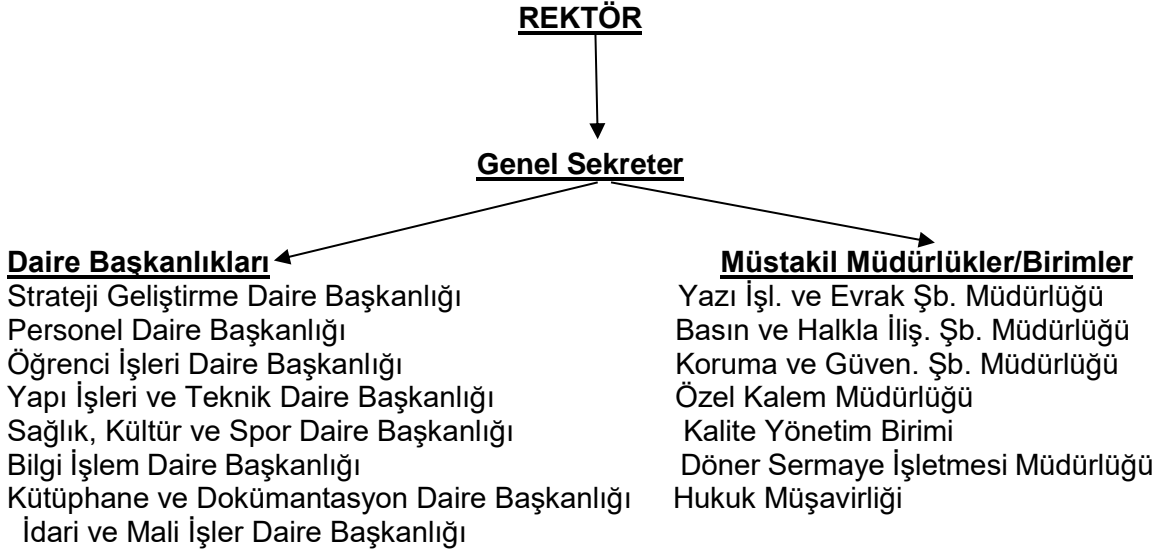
REKTÖR

Genel Sekreter

Daire Başkanlıkları
Strateji Geliştirme Daire Başkanlığı
Personel Daire Başkanlığı
Öğrenci İşleri Daire Başkanlığı
Yapı İşleri ve Teknik Daire Başkanlığı
Sağlık, Kültür ve Spor Daire Başkanlığı
Bilgi İşlem Daire Başkanlığı
Kütüphane ve Dokümantasyon Daire Başkanlığı
İdari ve Mali İşler Daire Başkanlığı

Müstakil Müdürlükler/Birimler
Yazı İşl. ve Evrak Şb. Müdürlüğü
Basın ve Halkla İliş. Şb. Müdürlüğü
Koruma ve Güven. Şb. Müdürlüğü
Özel Kalem Müdürlüğü
Kalite Yönetim Birimi
Döner Sermaye İşletmesi Müdürlüğü
Hukuk Müşavirliği